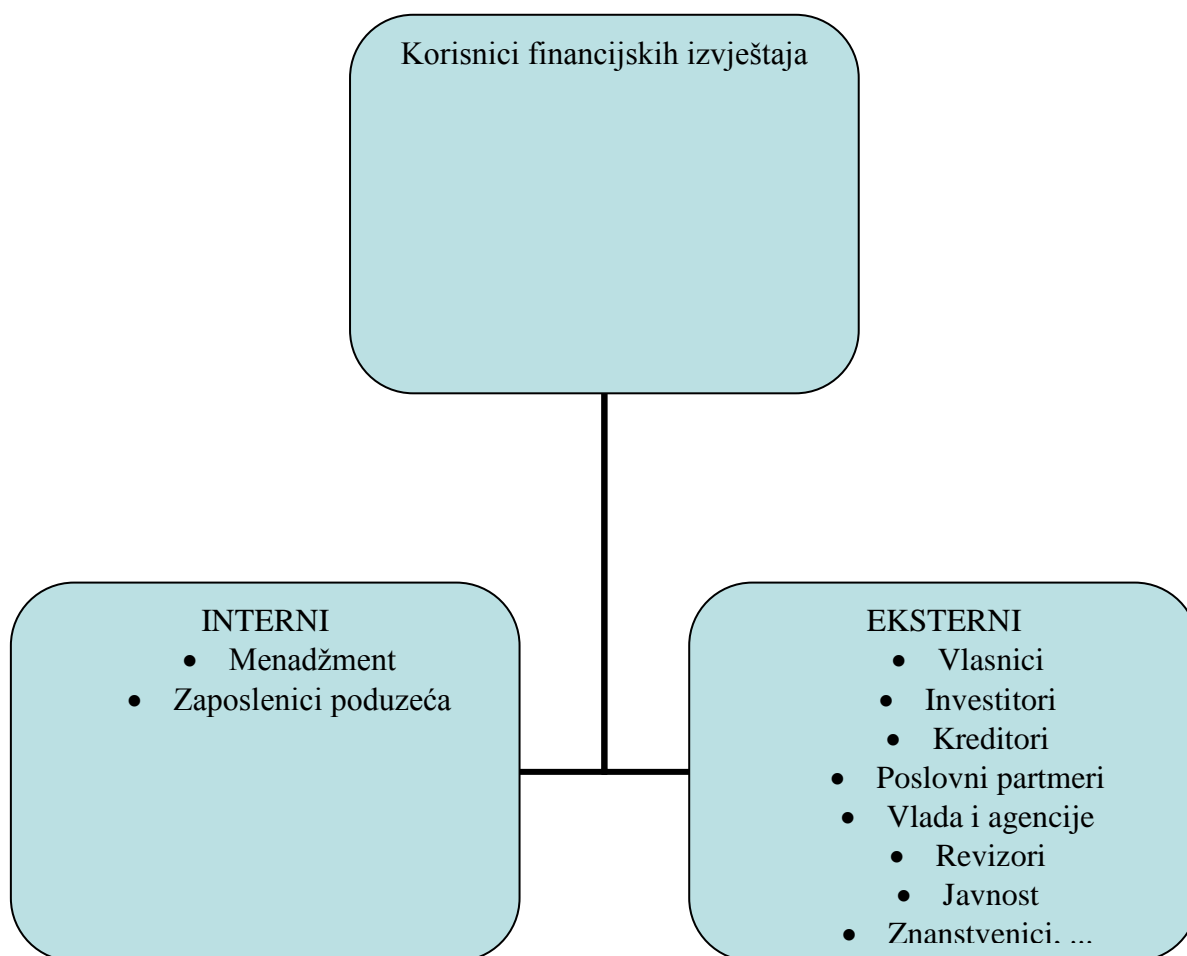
Korisnici financijskih izvještaja

INTERNI
- Menadžment
- Zaposlenici poduzeća

EKSTERNI
- Vlasnici
- Investitori
- Kreditori
- Poslovni partmeri
- Vlada i agencije
- Revizori
- Javnost
- Znanstvenici, ...